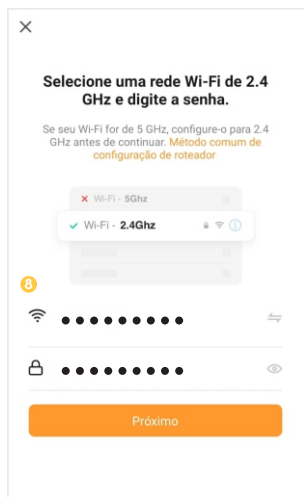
×

Selecione uma rede Wi-Fi de 2.4 GHz e digite a senha.

Se seu Wi-Fi for de 5 GHz, configure-o para 2.4 GHz antes de continuar. Método comum de configuração de roteador

× Wi-Fi - 5Ghz

✓ Wi-Fi - 2.4Ghz

8

•••••••••

•••••••••

Próximo